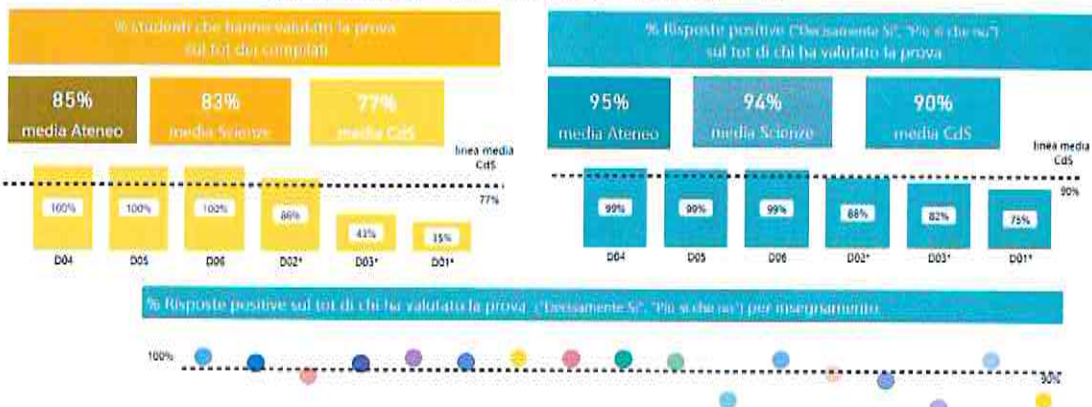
% studenti che hanno valutato la prova sul tot dei compilati

85%
media Ateneo

83%
media Scienze

77%
media CdS

linea media CdS

77%

100%
100%
100%
86%
43%
35%

D04
D05
D06
D02*
D03*
D01*

% Risposte positive ("Decisamente Sì", "Più sì che no") sul tot di chi ha valutato la prova

95%
media Ateneo

94%
media Scienze

90%
media CdS

linea media CdS

90%

99%
99%
99%
88%
82%
75%

D04
D05
D06
D02*
D03*
D01*

% Risposte positive sul tot di chi ha valutato la prova ("Decisamente Sì", "Più sì che no") per insegnamento

100%

90%